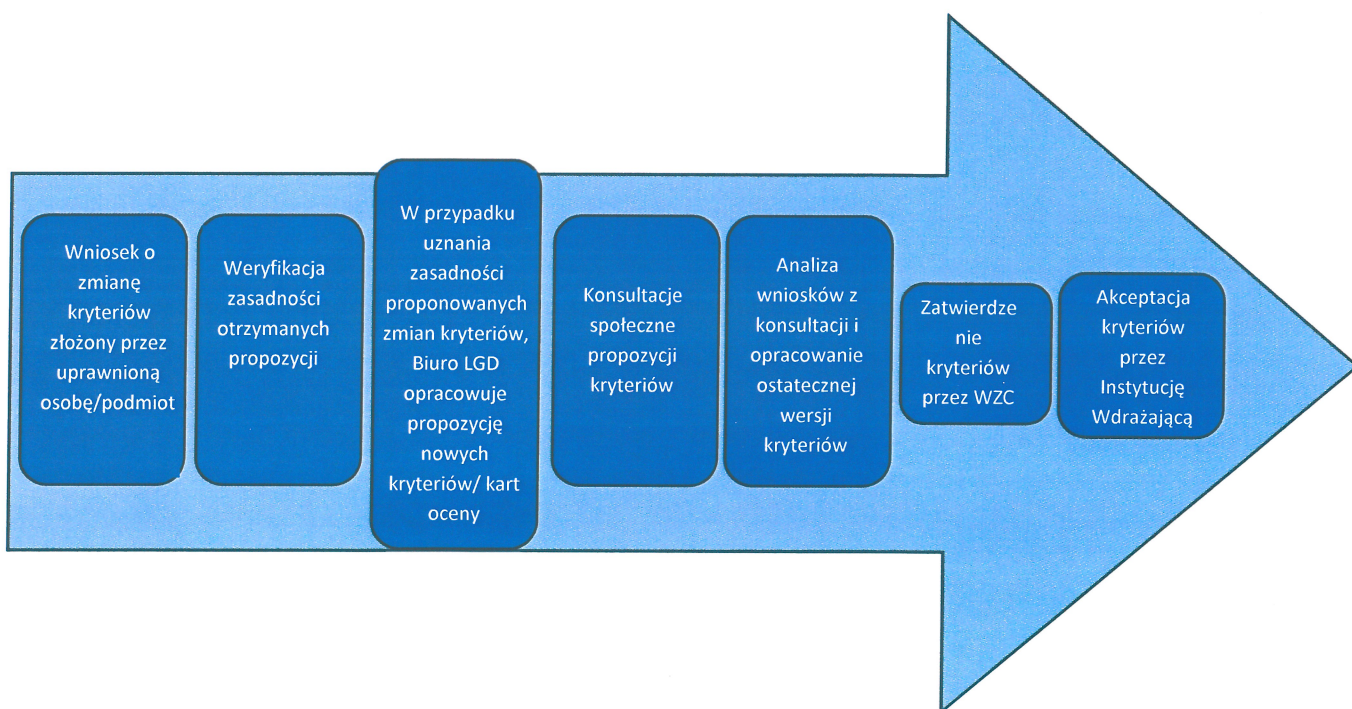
Wniosek o zmianę kryteriów złożony przez uprawnioną osobę/podmiot

Weryfikacja zasadności otrzymanych propozycji

W przypadku uznania zasadności proponowanych zmian kryteriów, Biuro LGD opracowuje propozycję nowych kryteriów/ kart oceny

Konsultacje społeczne propozycji kryteriów

Analiza wniosków z konsultacji i opracowanie ostatecznej wersji kryteriów

Zatwierdze nie kryteriów przez WZC

Akceptacja kryteriów przez Instytucję Wdrażającą